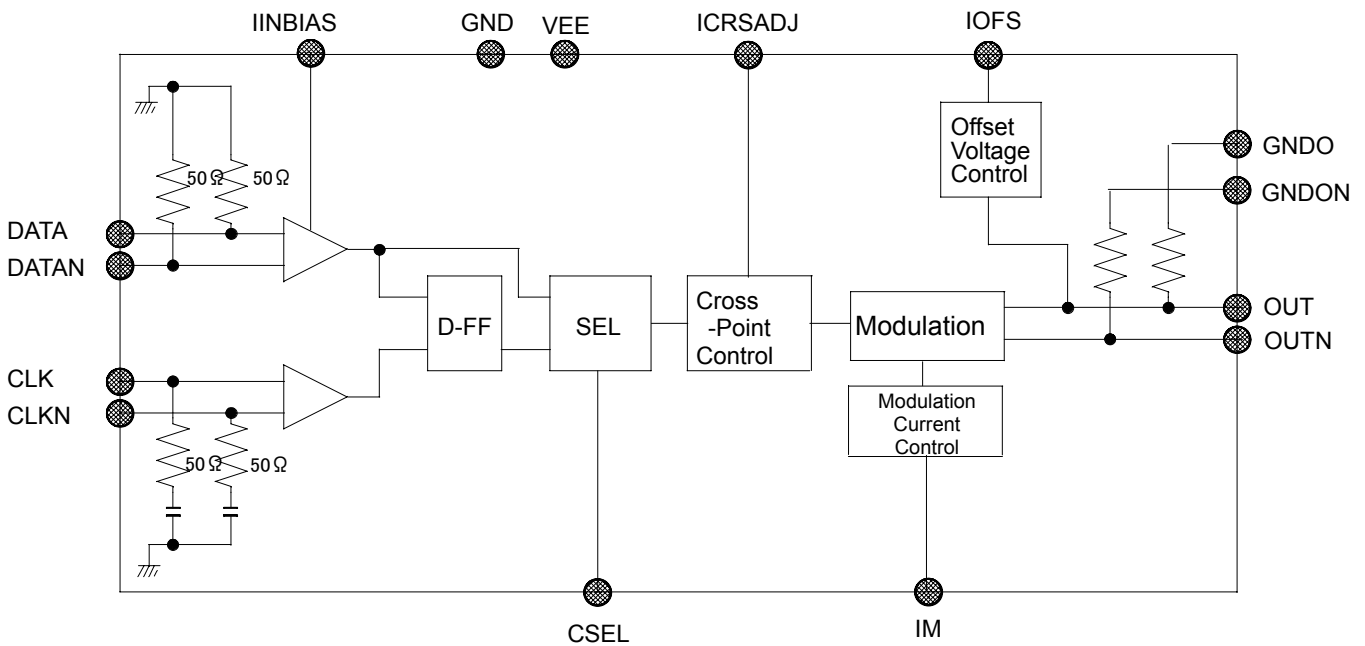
IINBIAS GND VEE ICRSADJ IOFS

Offset Voltage Control

GNDO

GNDON

50 Ω 50 Ω

DATA

DATAN

D-FF

SEL

Cross -Point Control

Modulation

OUT

OUTN

CLK

CLKN

Modulation Current Control

50 Ω 50 Ω

CSEL

IM